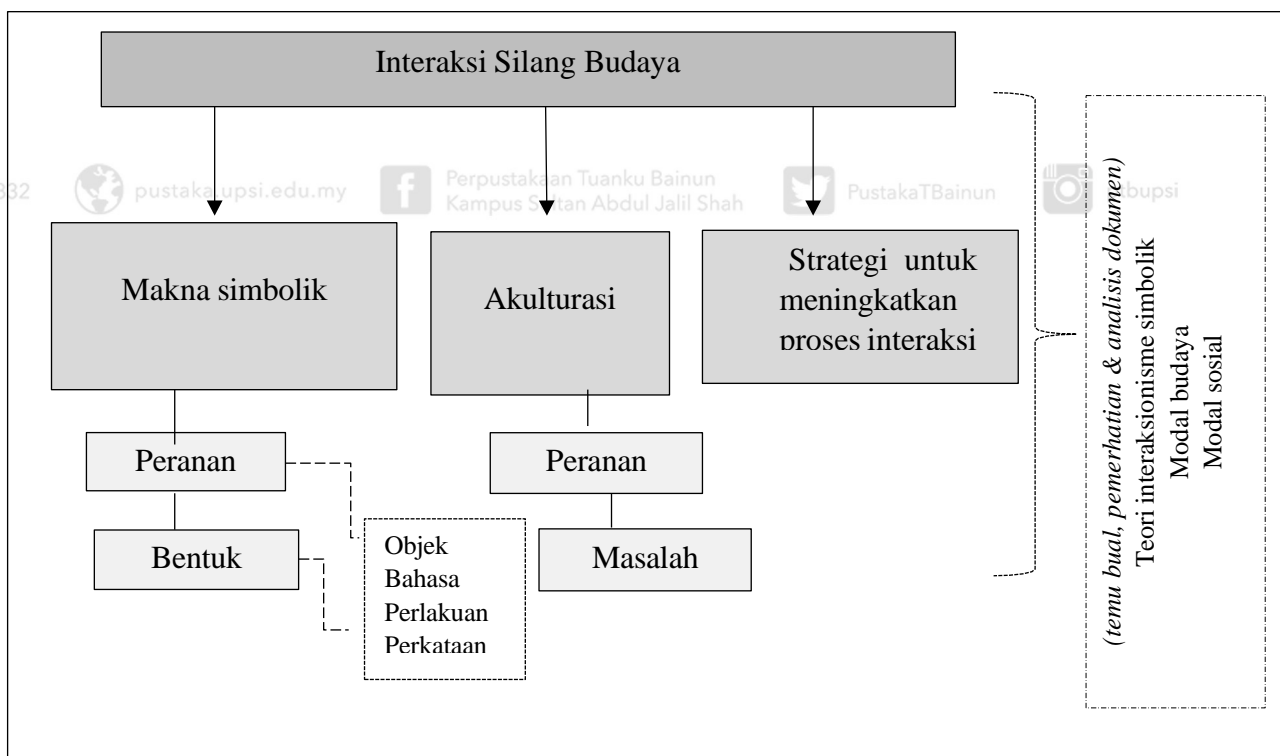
Interaksi Silang Budaya

332 pustaka.upsi.edu.my Perpustakaan Tuanku Bainun Kampus Sultan Abdul Jalil Shah PustakaTBainun ptbupsi

Makna simbolik

Akulturasi

Strategi untuk meningkatkan proses interaksi

Peranan

Bentuk

Objek
Bahasa
Perlakuan
Perkataan

Peranan

Masalah

(*temu bual, pemerhatian & analisis dokumen*)
Teori interaksionisme simbolik
Modal budaya
Modal sosial